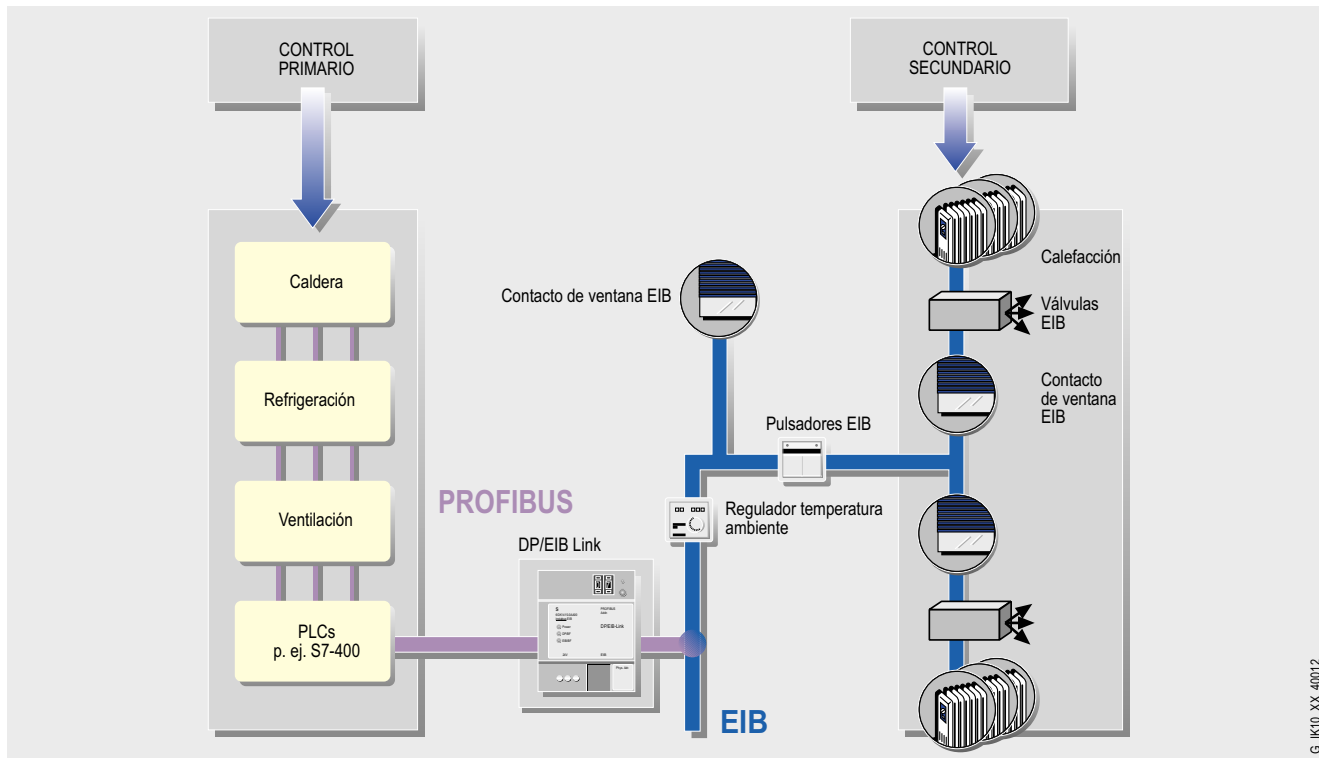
CONTROL PRIMARIO

CONTROL SECUNDARIO

Caldera

Refrigeración

Ventilación

PLCs
p. ej. S7-400

PROFIBUS

DP/EIB Link

Contacto de ventana EIB

Pulsadores EIB

Regulador temperatura ambiente

EIB

Calefacción

Válvulas EIB

Contacto de ventana EIB

G_IK10_XX_40012